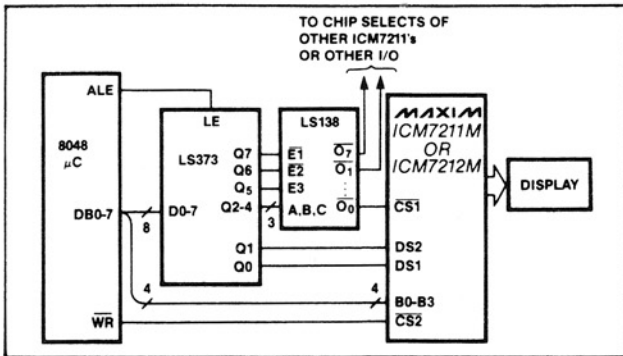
TO CHIP SELECTS OF OTHER ICM7211's OR OTHER I/O

ALE

8048
$\mu$C

DB0-7

$\overline{WR}$

LE

LS373

Q7
Q6
$Q_5$
Q2-4

D0-7

8

Q1
Q0

4

LS138

$\overline{E1}$
$\overline{E2}$
E3
A,B,C

3

$\overline{O_7}$
$\overline{O_1}$
$\overline{O_0}$

MAXIM
ICM7211M
OR
ICM7212M

$\overline{CS1}$
DS2
DS1
B0-B3
$\overline{CS2}$

4

DISPLAY